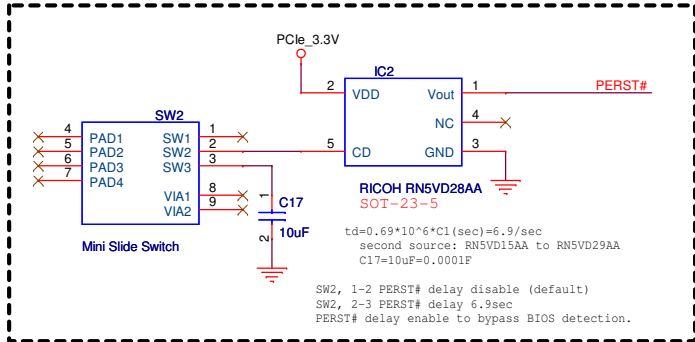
PCIe_3.3V

IC2

2 VDD

Vout 1

PERST#

NC 4

5 CD

GND 3

RICOH RN5VD28AA

SOT-23-5

SW2

4 PAD1

5 PAD2

6 PAD3

7 PAD4

SW1 1

SW2 2

SW3 3

VIA1 8

VIA2 9

1

C17

2

10uF

Mini Slide Switch

td=0.69*10^6*C1(sec)=6.9/sec
second source: RN5VD15AA to RN5VD29AA
C17=10uF=0.0001F

SW2, 1-2 PERST# delay disable (default)
SW2, 2-3 PERST# delay 6.9sec
PERST# delay enable to bypass BIOS detection.